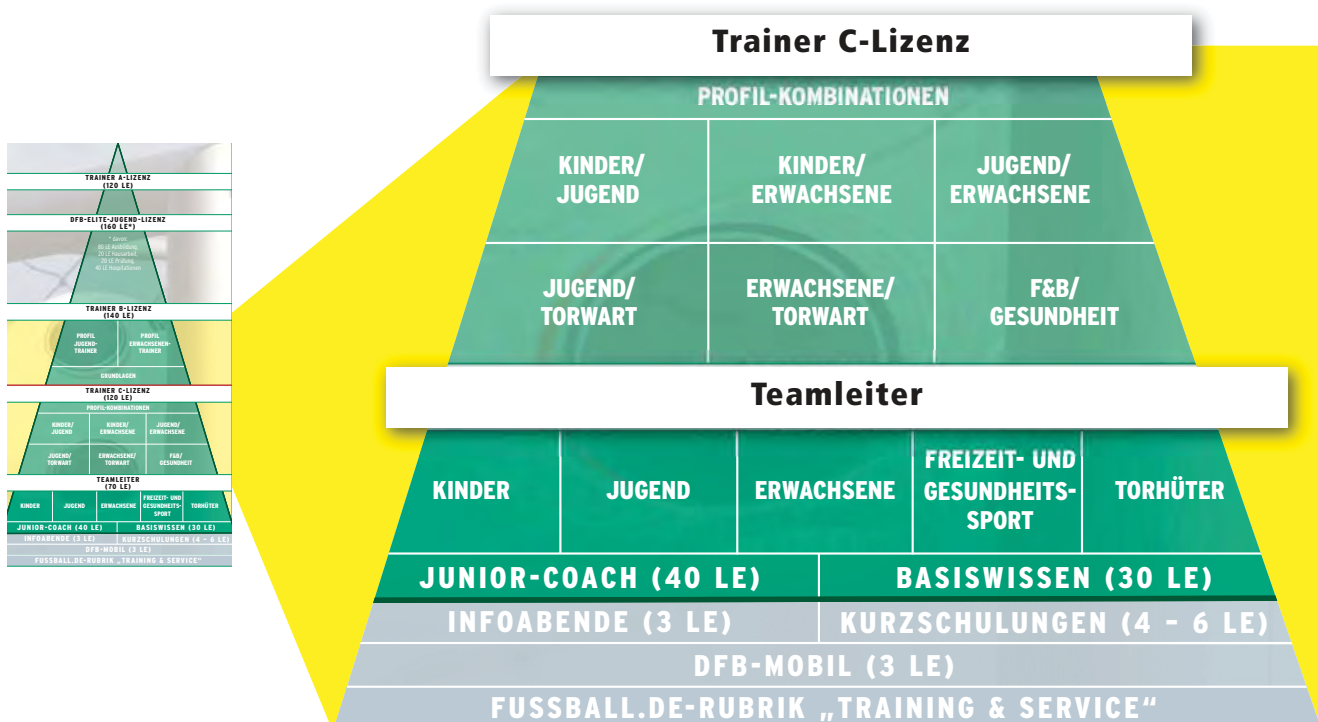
TRAINER A-LIZENZ
(120 LE)

DFB-ELITE-JUGEND-LIZENZ
(160 LE*)

davon
80 LE Ausbildung
20 LE Hausarbeit
20 LE Prüfung
40 LE Hospitationen

TRAINER B-LIZENZ
(140 LE)

PROFIL JUGEND-TRAINER

PROFIL ERWACHSENEN-TRAINER

GRUNDLAGEN

TRAINER C-LIZENZ
(120 LE)

PROFIL-KOMBINATIONEN

KINDER/ JUGEND

KINDER/ ERWACHSENE

JUGEND/ ERWACHSENE

JUGEND/ TORWART

ERWACHSENE/ TORWART

F&B/ GESUNDHEIT

TEAMLEITER
(70 LE)

KINDER

JUGEND

ERWACHSENE

FREIZEIT- UND GESUNDHEITS-SPORT

TORHÜTER

JUNIOR-COACH (40 LE)

BASISWISSEN (30 LE)

INFOABENDE (3 LE)

KURZSCHULUNGEN (4 - 6 LE)

DFB-MOBIL (3 LE)

FUSSBALL.DE-RUBRIK „TRAINING & SERVICE“

Trainer C-Lizenz

PROFIL-KOMBINATIONEN

| KINDER/ JUGEND | KINDER/ ERWACHSENE | JUGEND/ ERWACHSENE |
|---|---|---|
| JUGEND/ TORWART | ERWACHSENE/ TORWART | F&B/ GESUNDHEIT |

Teamleiter

| KINDER | JUGEND | ERWACHSENE | FREIZEIT- UND GESUNDHEITS-SPORT | TORHÜTER |
|---|---|---|---|---|

JUNIOR-COACH (40 LE)

BASISWISSEN (30 LE)

INFOABENDE (3 LE)

KURZSCHULUNGEN (4 - 6 LE)

DFB-MOBIL (3 LE)

FUSSBALL.DE-RUBRIK „TRAINING & SERVICE“